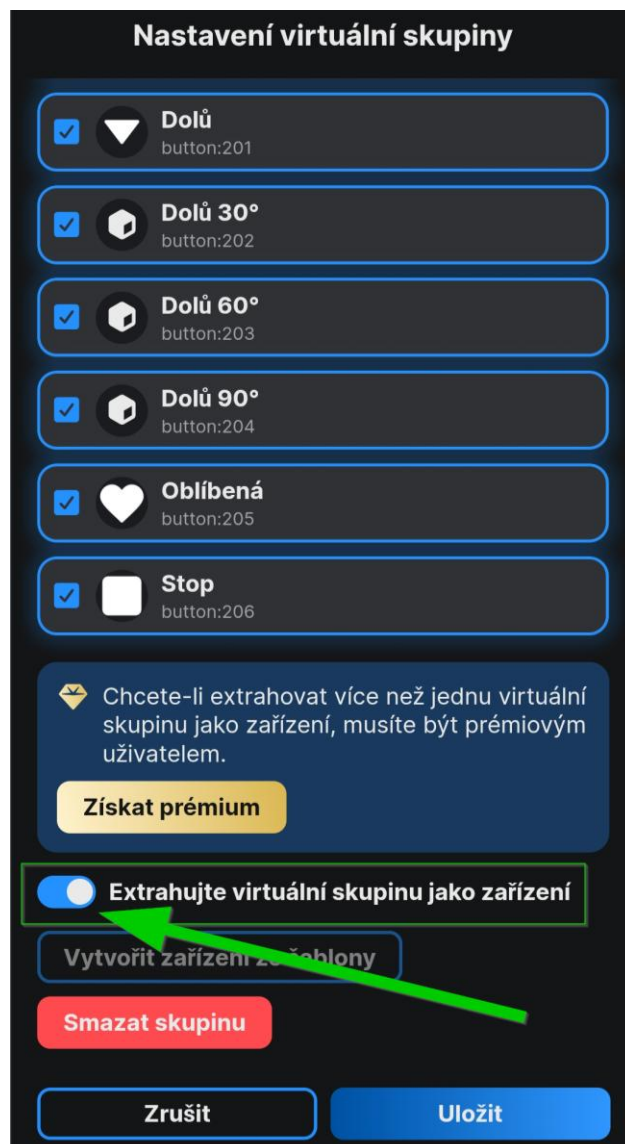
Nastavení virtuální skupiny

Dolů
button:201

Dolů 30°
button:202

Dolů 60°
button:203

Dolů 90°
button:204

Oblíbená
button:205

Stop
button:206

Chcete-li extrahovat více než jednu virtuální skupinu jako zařízení, musíte být prémiovým uživatelem.

Získat prémium

Extrahujte virtuální skupinu jako zařízení

Vytvořit zařízení z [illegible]ablony

Smazat skupinu

Zrušit

Uložit